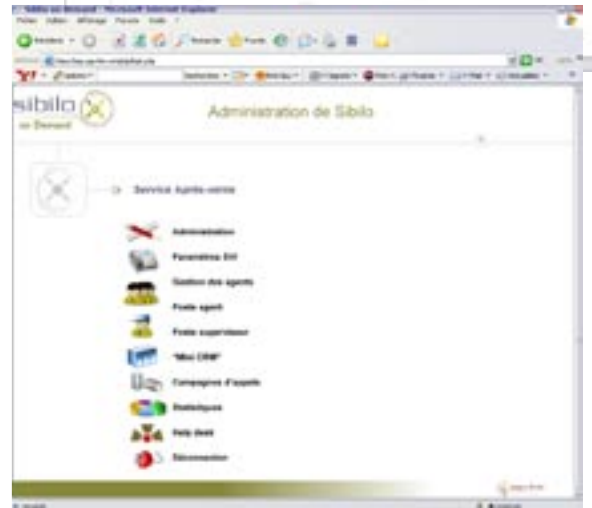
Sibilo on Demand - Microsoft Internet Explorer

sibilo
on Demand

Administration de Sibilo

Service Après-vente

Administration

Paramètres SVI

Gestion des agents

Poste agent

Poste superviseur

"Mon CRM"

Campagnes d'appels

Statistiques

Help desk

Déconnexion